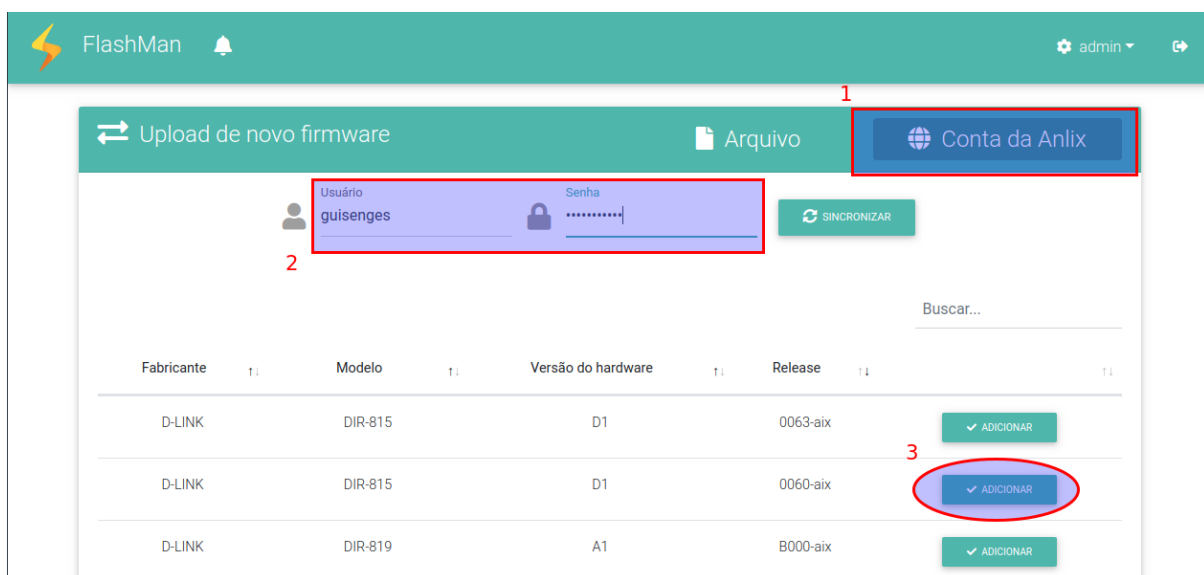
FlashMan

admin

1

Upload de novo firmware

Arquivo

Conta da Anlix

Usuário
guisenges

Senha
•••••••••••

SINCRONIZAR

2

Buscar...

| Fabricante ↑↓ | Modelo ↑↓ | Versão do hardware ↑↓ | Release ↑↓ | ↑↓ |
|---|---|---|---|---|
| D-LINK | DIR-815 | D1 | 0063-aix | ADICIONAR |
| D-LINK | DIR-815 | D1 | 0060-aix | ADICIONAR |
| D-LINK | DIR-819 | A1 | B000-aix | ADICIONAR |

3